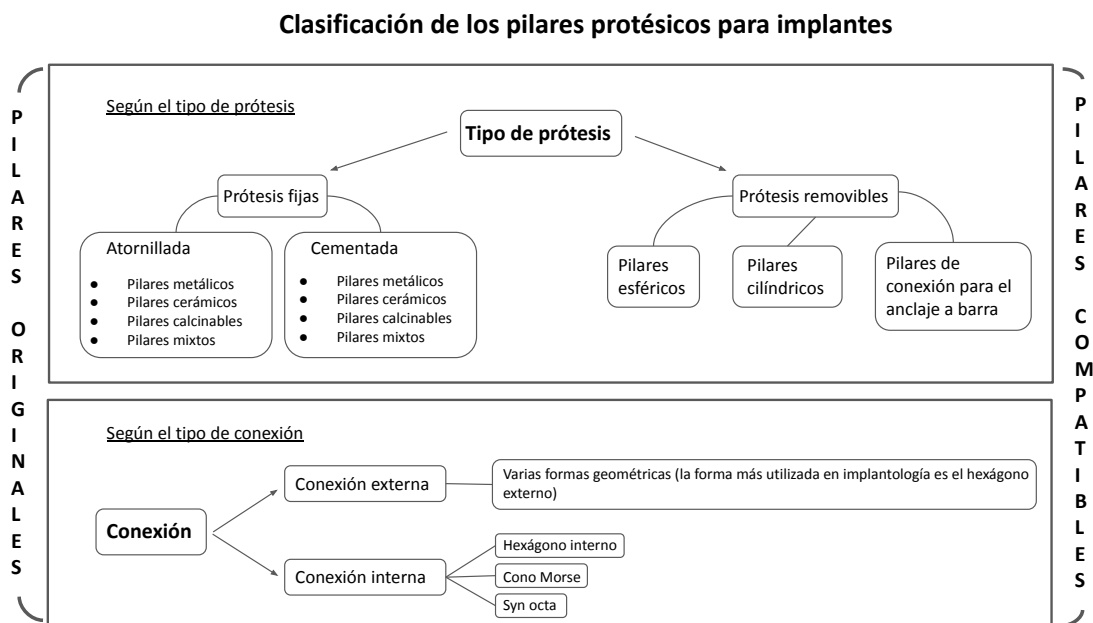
Clasificación de los pilares protésicos para implantes

PILARES ORIGINALES

Según el tipo de prótesis

Tipo de prótesis

Prótesis fijas

Atornillada
- Pilares metálicos
- Pilares cerámicos
- Pilares calcinables
- Pilares mixtos

Cementada
- Pilares metálicos
- Pilares cerámicos
- Pilares calcinables
- Pilares mixtos

Prótesis removibles

Pilares esféricos

Pilares cilíndricos

Pilares de conexión para el anclaje a barra

Según el tipo de conexión

Conexión

Conexión externa

Varias formas geométricas (la forma más utilizada en implantología es el hexágono externo)

Conexión interna

Hexágono interno

Cono Morse

Syn octa

PILARES COMPATIBLES